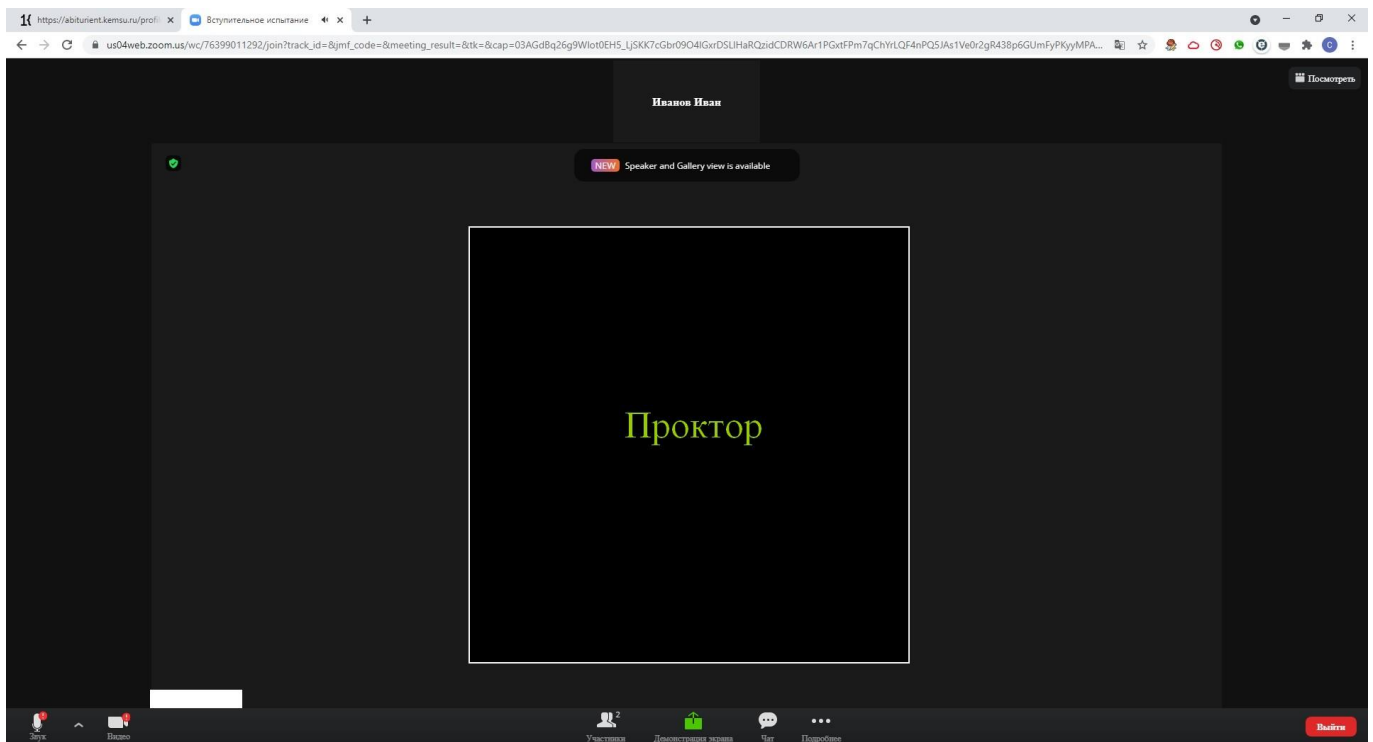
https://abiturient.kemsu.ru/profi ×
Вступительное испытание ×
+

us04web.zoom.us/wc/76399011292/join?track_id=&jmf_code=&meeting_result=&tk=&cap=03AGdBq26g9Wlot0EH5_LjSKK7cGbr09O4IGxrDSLlHaRQzidCDRW6Ar1PGxtFPm7qChYrLQF4nPQ5JAs1Ve0r2gR438p6GUmFyPKyyMPA...

Посмотреть

Иванов Иван

NEW Speaker and Gallery view is available

Проктор

Звук
Видео
2
Участники
Демонстрация экрана
Чат
Подробнее
Выйти